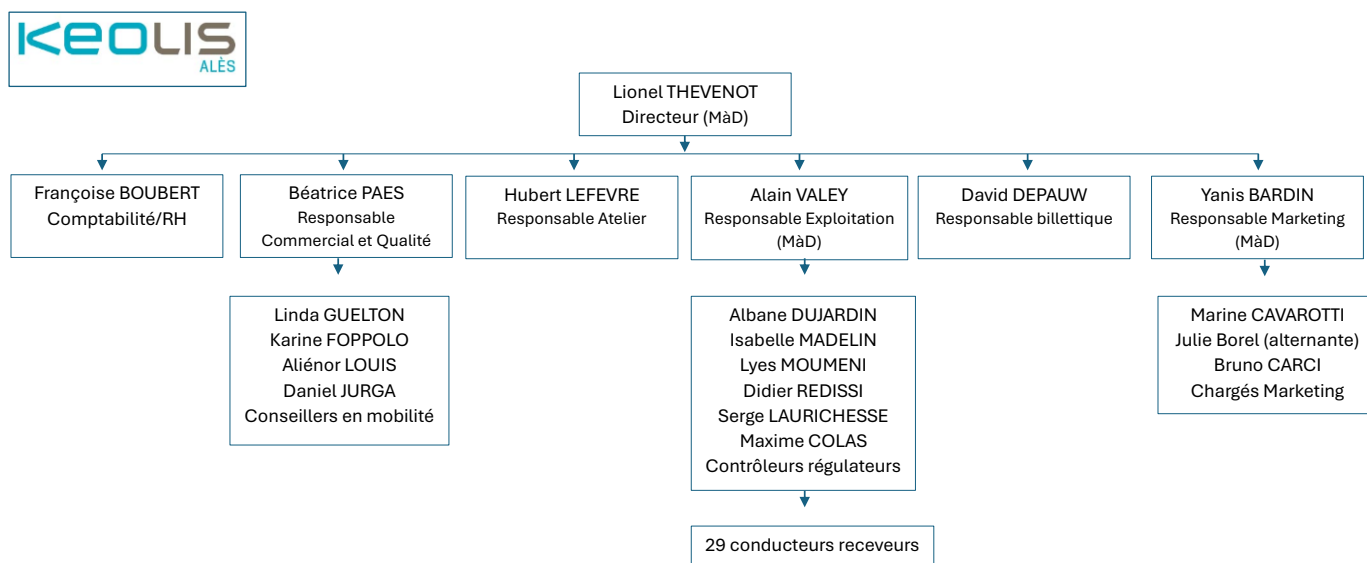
KEOLIS
ALÈS

Lionel THEVENOT
Directeur (MàD)

Françoise BOUBERT
Comptabilité/RH

Béatrice PAES
Responsable Commercial et Qualité

Linda GUELTON
Karine FOPPOLO
Aliénor LOUIS
Daniel JURGA
Conseillers en mobilité

Hubert LEFEVRE
Responsable Atelier

Alain VALEY
Responsable Exploitation (MàD)

Albane DUJARDIN
Isabelle MADELIN
Lyes MOUMENI
Didier REDISSI
Serge LAURICHESSE
Maxime COLAS
Contrôleurs régulateurs

29 conducteurs receveurs

David DEPAUW
Responsable billettique

Yanis BARDIN
Responsable Marketing (MàD)

Marine CAVAROTTI
Julie Borel (alternante)
Bruno CARCI
Chargés Marketing